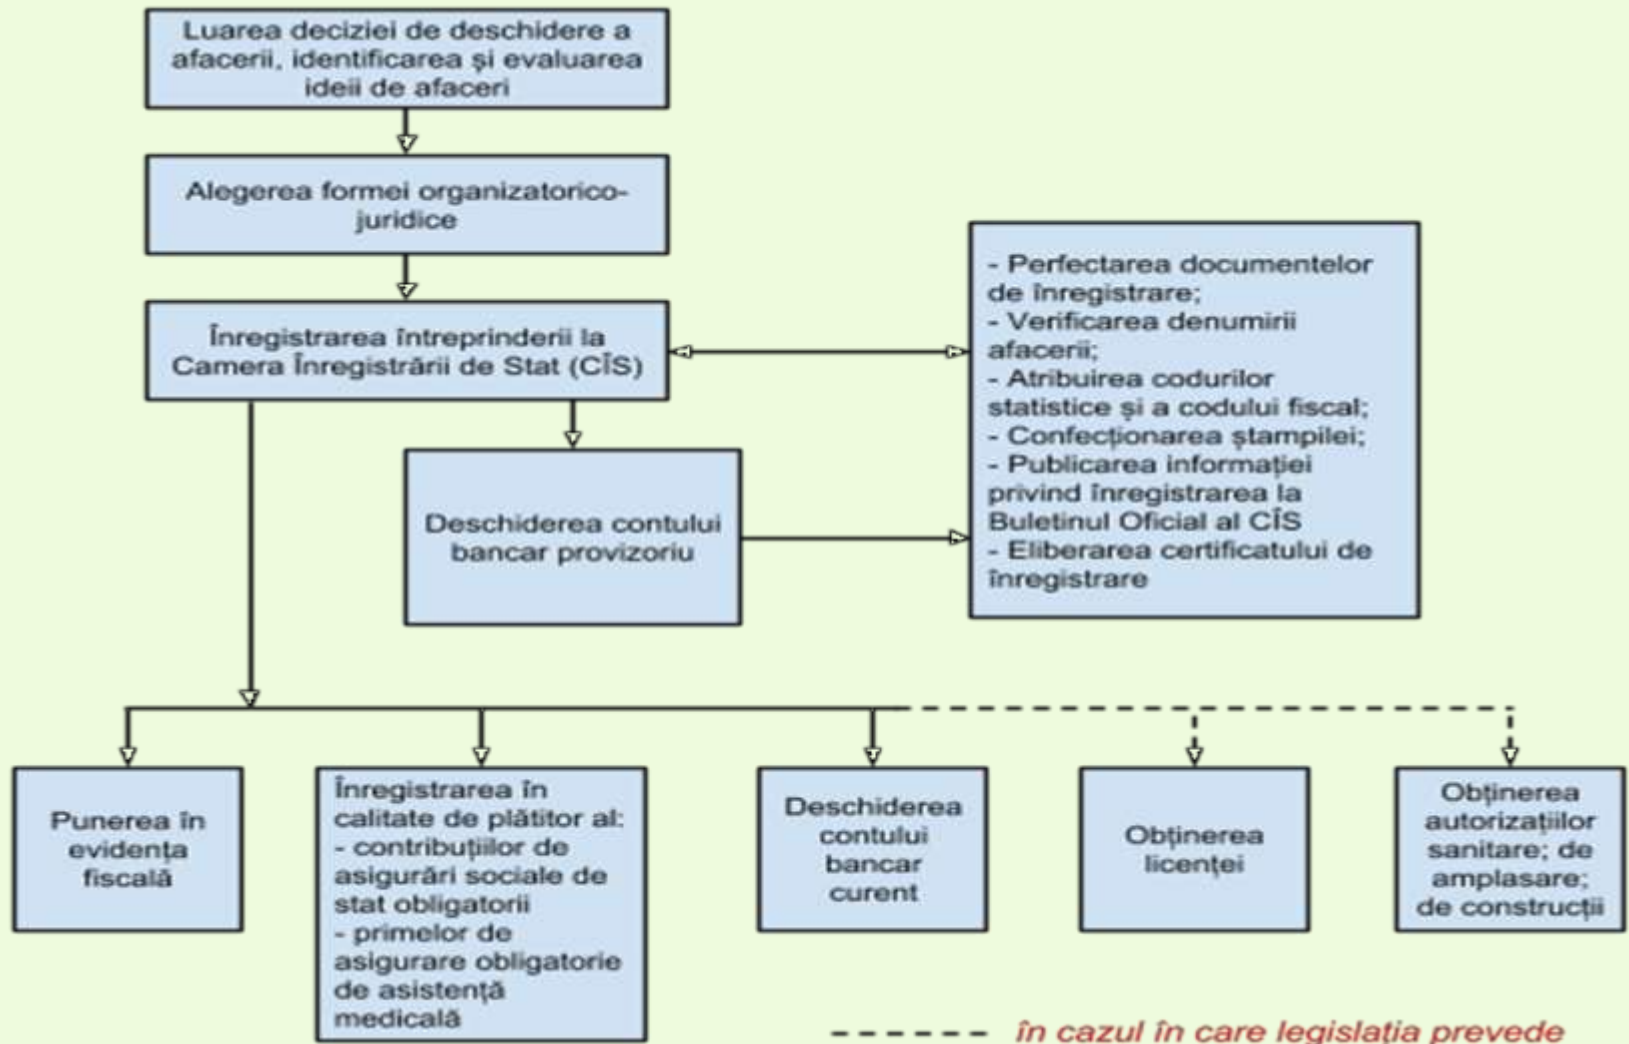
Luarea deciziei de deschidere a afacerii, identificarea şi evaluarea ideii de afaceri

Alegerea formei organizatorico-juridice

Înregistrarea întreprinderii la Camera Înregistrării de Stat (CÎS)

- Perfectarea documentelor de înregistrare;
- Verificarea denumirii afacerii;
- Atribuirea codurilor statistice şi a codului fiscal;
- Confecţionarea ştampilei;
- Publicarea informaţiei privind înregistrarea la Buletinul Oficial al CÎS
- Eliberarea certificatului de înregistrare

Deschiderea contului bancar provizoriu

Punerea în evidenţa fiscală

Înregistrarea în calitate de plătitor al:
- contribuţiilor de asigurări sociale de stat obligatorii
- primelor de asigurare obligatorie de asistenţă medicală

Deschiderea contului bancar curent

Obţinerea licenţei

Obţinerea autorizaţiilor sanitare; de amplasare; de construcţii

în cazul în care legislaţia prevede